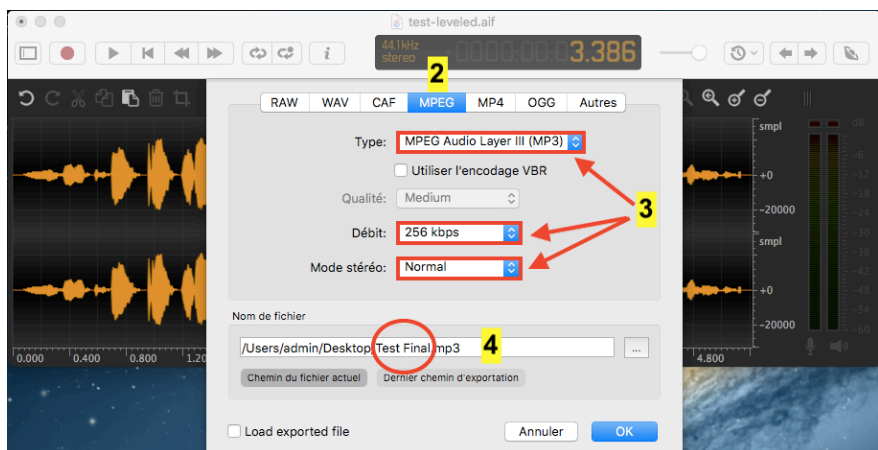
test-leveled.aif

44.1kHz stereo

3.386

2

RAW WAV CAF MPEG MP4 OGG Autres

Type: MPEG Audio Layer III (MP3)

Utiliser l'encodage VBR

Qualité: Medium

Débit: 256 kbps

Mode stéréo: Normal

3

smpl

+0

-20000

smpl

+0

-20000

dB

Nom de fichier

/Users/admin/Desktop/Test Final.mp3

4

...

Chemin du fichier actuel

Dernier chemin d'exportation

0.000 0.400 0.800 1.200

4.800

Load exported file

Annuler

OK